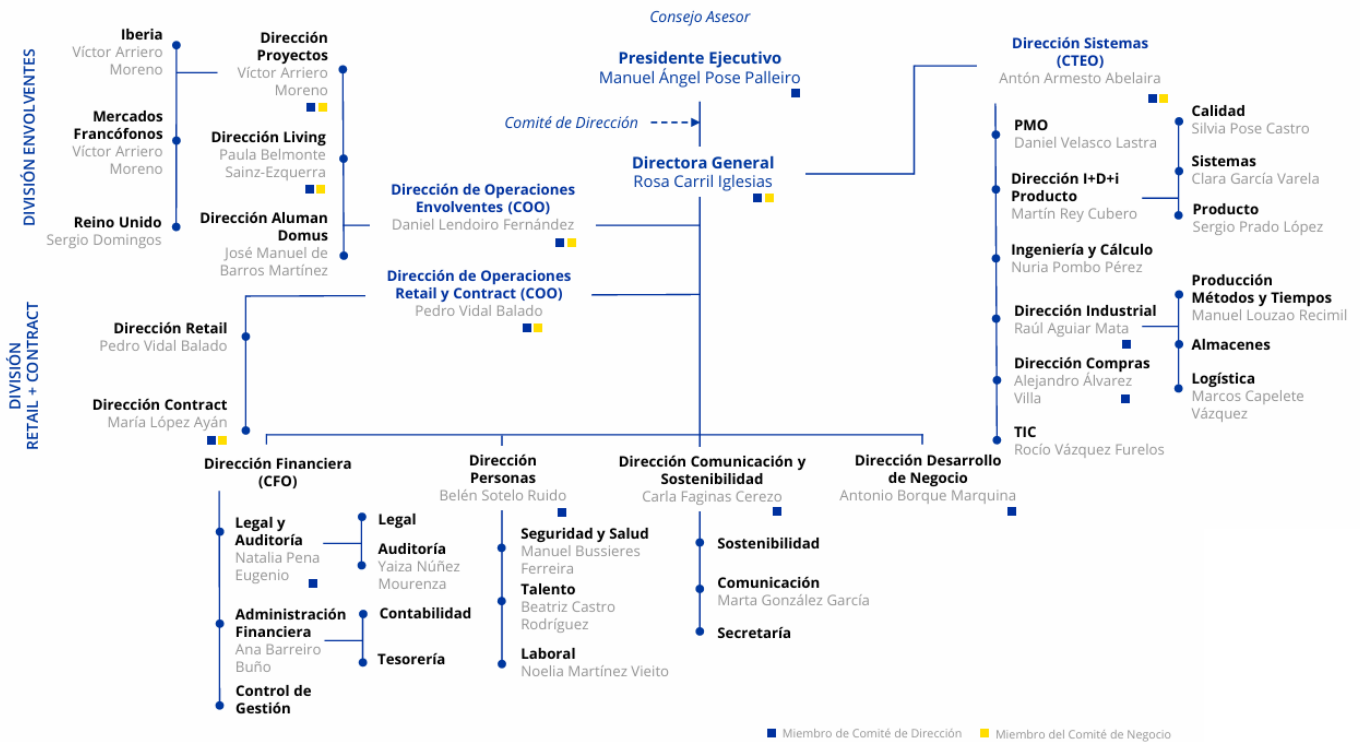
Consejo Asesor

Presidente Ejecutivo
Manuel Ángel Pose Palleiro

Comité de Dirección

Directora General
Rosa Carril Iglesias

DIVISIÓN ENVOLVENTES

Iberia
Víctor Arriero Moreno

Mercados Francófonos
Víctor Arriero Moreno

Reino Unido
Sergio Domingos

Dirección Proyectos
Víctor Arriero Moreno

Dirección Living
Paula Belmonte Sainz-Ezquerra

Dirección Aluman Domus
José Manuel de Barros Martínez

Dirección de Operaciones Envolventes (COO)
Daniel Lendoiro Fernández

Dirección de Operaciones Retail y Contract (COO)
Pedro Vidal Balado

DIVISIÓN RETAIL + CONTRACT

Dirección Retail
Pedro Vidal Balado

Dirección Contract
María López Ayán

Dirección Sistemas (CTEO)
Antón Armesto Abelaira

PMO
Daniel Velasco Lastra

Dirección I+D+i Producto
Martín Rey Cubero

Calidad
Silvia Pose Castro

Sistemas
Clara García Varela

Producto
Sergio Prado López

Ingeniería y Cálculo
Nuria Pombo Pérez

Dirección Industrial
Raúl Aguiar Mata

Producción Métodos y Tiempos
Manuel Louzao Recimil

Almacenes

Logística
Marcos Capelete Vázquez

Dirección Compras
Alejandro Álvarez Villa

TIC
Rocío Vázquez Furelos

Dirección Financiera (CFO)

Legal y Auditoría
Natalia Pena Eugenio

Legal

Auditoría
Yaiza Núñez Mourenza

Administración Financiera
Ana Barreiro Buño

Contabilidad

Tesorería

Control de Gestión

Dirección Personas
Belén Sotelo Ruido

Seguridad y Salud
Manuel Bussieres Ferreira

Talento
Beatriz Castro Rodríguez

Laboral
Noelia Martínez Vieito

Dirección Comunicación y Sostenibilidad
Carla Faginas Cerezo

Sostenibilidad

Comunicación
Marta González García

Secretaría

Dirección Desarrollo de Negocio
Antonio Borque Marquina

Miembro de Comité de Dirección  Miembro del Comité de Negocio